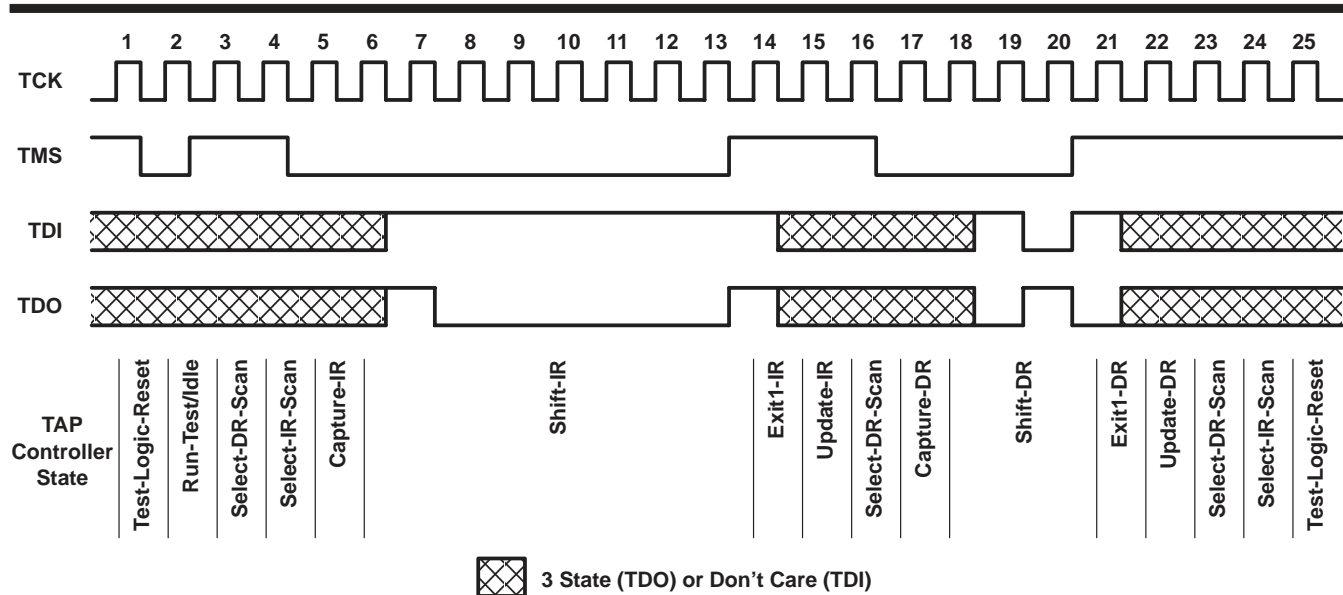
1 2 3 4 5 6 7 8 9 10 11 12 13 14 15 16 17 18 19 20 21 22 23 24 25

TCK

TMS

TDI

TDO

TAP Controller State

Test-Logic-Reset

Run-Test/Idle

Select-DR-Scan

Select-IR-Scan

Capture-IR

Shift-IR

Exit1-IR

Update-IR

Select-DR-Scan

Capture-DR

Shift-DR

Exit1-DR

Update-DR

Select-DR-Scan

Select-IR-Scan

Test-Logic-Reset

3 State (TDO) or Don’t Care (TDI)